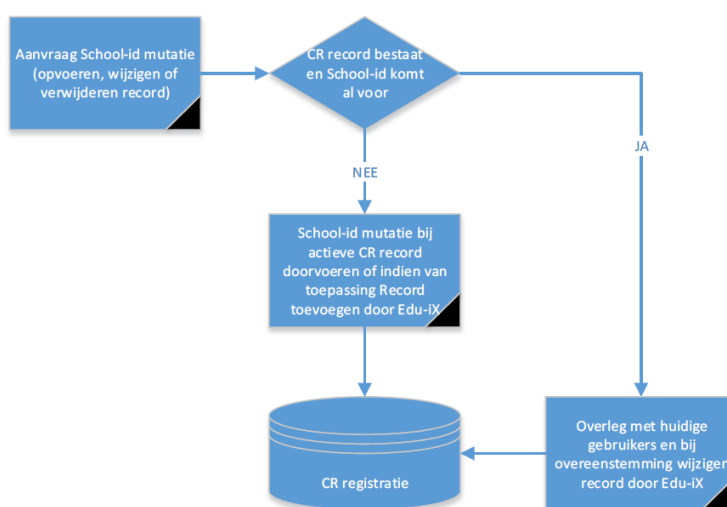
Aanvraag School-id mutatie (opvoeren, wijzigen of verwijderen record)

CR record bestaat en School-id komt al voor

NEE

JA

School-id mutatie bij actieve CR record doorvoeren of indien van toepassing Record toevoegen door Edu-iX

CR registratie

Overleg met huidige gebruikers en bij overeenstemming wijzigen record door Edu-iX